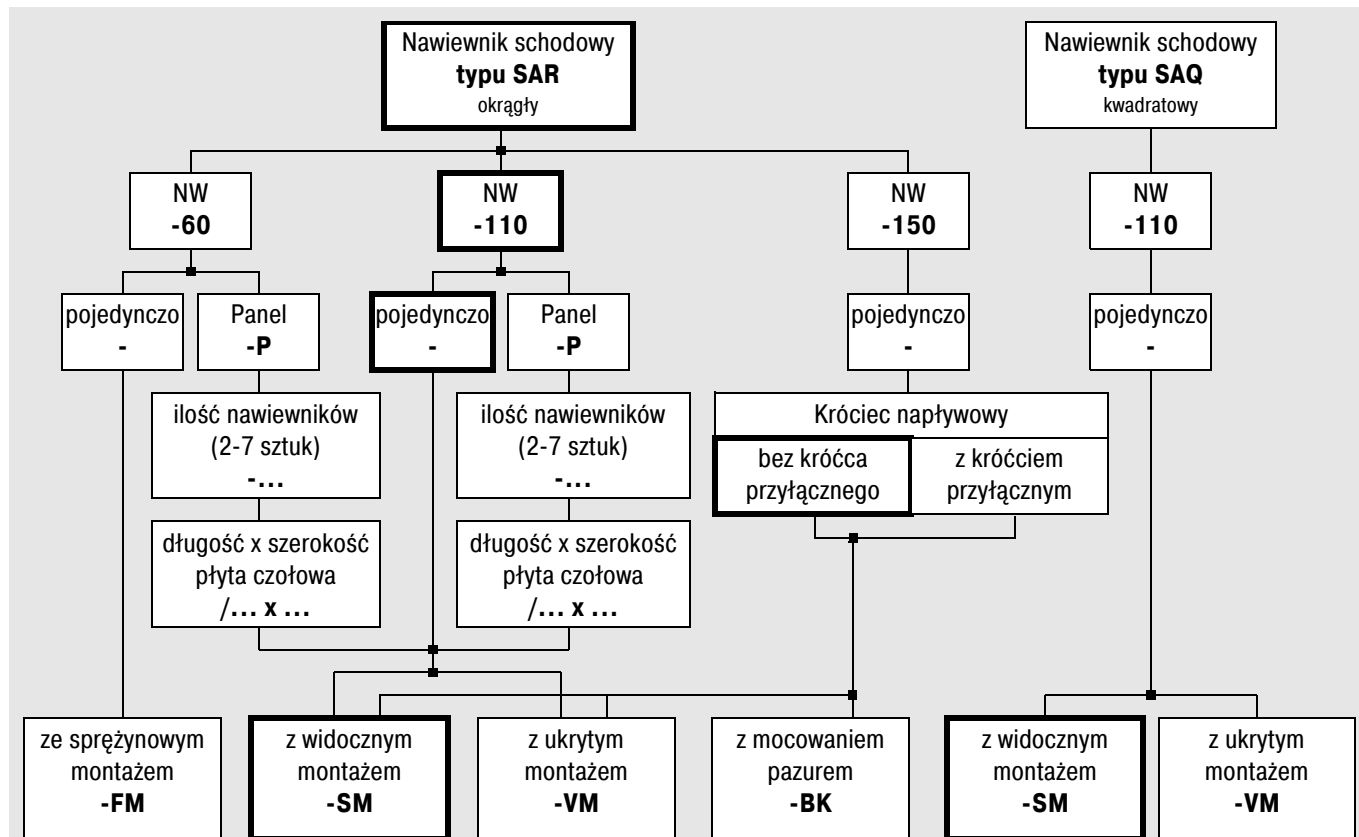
Nawiewnik schodowy
**typu SAR**
okrągły

Nawiewnik schodowy
**typu SAQ**
kwadratowy

NW
**-60**

NW
**-110**

NW
**-150**

NW
**-110**

pojedynczo
**-**

Panel
**-P**

pojedynczo
**-**

Panel
**-P**

pojedynczo
**-**

pojedynczo
**-**

ilość nawiewników
(2-7 sztuk)
**-...**

ilość nawiewników
(2-7 sztuk)
**-...**

Króciec napływowy

bez króćca przyłącznego

z króćciem przyłącznym

długość x szerokość
płyta czołowa
**/... x ...**

długość x szerokość
płyta czołowa
**/... x ...**

ze sprężynowym montażem
**-FM**

z widocznym montażem
**-SM**

z ukrytym montażem
**-VM**

z mocowaniem pazurem
**-BK**

z widocznym montażem
**-SM**

z ukrytym montażem
**-VM**